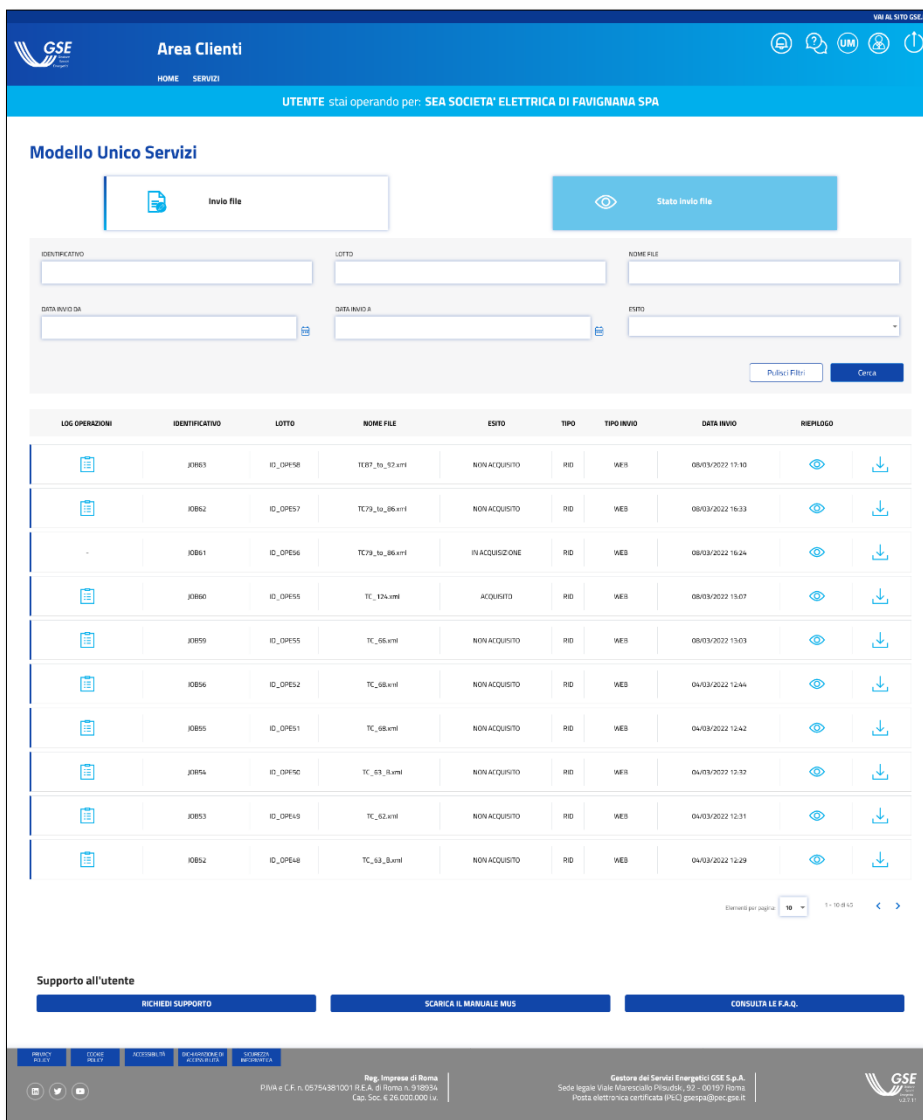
VAI AL SITO GSE

GSE

Area Clienti

HOME SERVIZI

UM

UTENTE stai operando per: SEA SOCIETA' ELETTRICA DI FAVIGNANA SPA

Modello Unico Servizi

Invio file

Stato invio file

IDENTIFICATIVO

LOTTO

NOME FILE

DATA INVIO DA

DATA INVIO A

ESITO

Pulisci Filtri

Cerca

| LOG OPERAZIONI | IDENTIFICATIVO | LOTTO | NOME FILE | ESITO | TIPO | TIPO INVIO | DATA INVIO | RIEPILOGO | |
|---|---|---|---|---|---|---|---|---|---|
| | JOB63 | ID_OPE58 | TC87_to_92.xml | NON ACQUISITO | RID | WEB | 08/03/2022 17:10 | | |
| | JOB62 | ID_OPE57 | TC79_to_86.xml | NON ACQUISITO | RID | WEB | 08/03/2022 16:33 | | |
| - | JOB61 | ID_OPE56 | TC79_to_86.xml | IN ACQUISIZIONE | RID | WEB | 08/03/2022 16:24 | | |
| | JOB60 | ID_OPE55 | TC_124.xml | ACQUISITO | RID | WEB | 08/03/2022 13:07 | | |
| | JOB59 | ID_OPE55 | TC_66.xml | NON ACQUISITO | RID | WEB | 08/03/2022 13:03 | | |
| | JOB56 | ID_OPE52 | TC_68.xml | NON ACQUISITO | RID | WEB | 04/03/2022 12:44 | | |
| | JOB55 | ID_OPE51 | TC_68.xml | NON ACQUISITO | RID | WEB | 04/03/2022 12:42 | | |
| | JOB54 | ID_OPE50 | TC_63_8.xml | NON ACQUISITO | RID | WEB | 04/03/2022 12:32 | | |
| | JOB53 | ID_OPE49 | TC_62.xml | NON ACQUISITO | RID | WEB | 04/03/2022 12:31 | | |
| | JOB52 | ID_OPE48 | TC_63_8.xml | NON ACQUISITO | RID | WEB | 04/03/2022 12:29 | | |

Elementi per pagina: 10 1 - 10 di 45

Supporto all'utente

RICHIEDI SUPPORTO

SCARICA IL MANUALE MUS

CONSULTA LE F.A.Q.

PRIVACY POLICY | COOKIE POLICY | ACCESSIBILITÀ | DICHIARAZIONE DI ACCESSIBILITÀ | SICUREZZA INFORMATICA

Reg. Imprese di Roma
P.IVA e C.F. n. 05754381001 R.E.A. di Roma n. 918934
Cap. Soc. € 26.000.000 i.v.

Gestore dei Servizi Energetici GSE S.p.A.
Sede legale Viale Maresciallo Pilsudski, 92 - 00197 Roma
Posta elettronica certificata (PEC) gsespa@pec.gse.it

GSE